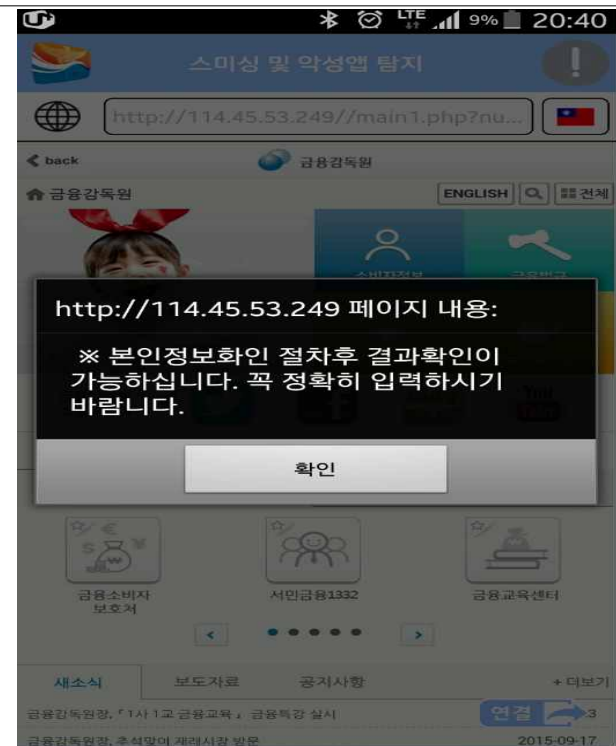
LTE 9% 20:40

스미싱 및 악성앱 탐지

http://114.45.53.249//main1.php?nu...

back
금융감독원

금융감독원
ENGLISH 전체

소비자정보
금융법규

http://114.45.53.249 페이지 내용:

※ 본인정보화인 절차후 결과확인이 가능하십니다. 꼭 정확히 입력하시기 바랍니다.

확인

금융소비자 보호처
서민금융1332
금융교육센터

새소식
보도자료
공지사항
+ 더보기

금융감독원장, 「1사 1교 금융교육」 금융특강 실시
연결 3

금융감독원장, 추석맞이 재래시장 방문
2015-09-17